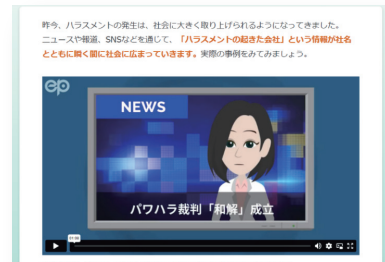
昨今、ハラスメントの発生は、社会に大きく取り上げられるようになってきました。ニュースや報道、SNSなどを通じて、「ハラスメントの起きた会社」という情報が社名とともに瞬く間に社会に広まっていきます。実際の事例をみてみましょう。

ep

NEWS

パワハラ裁判「和解」成立

00:00